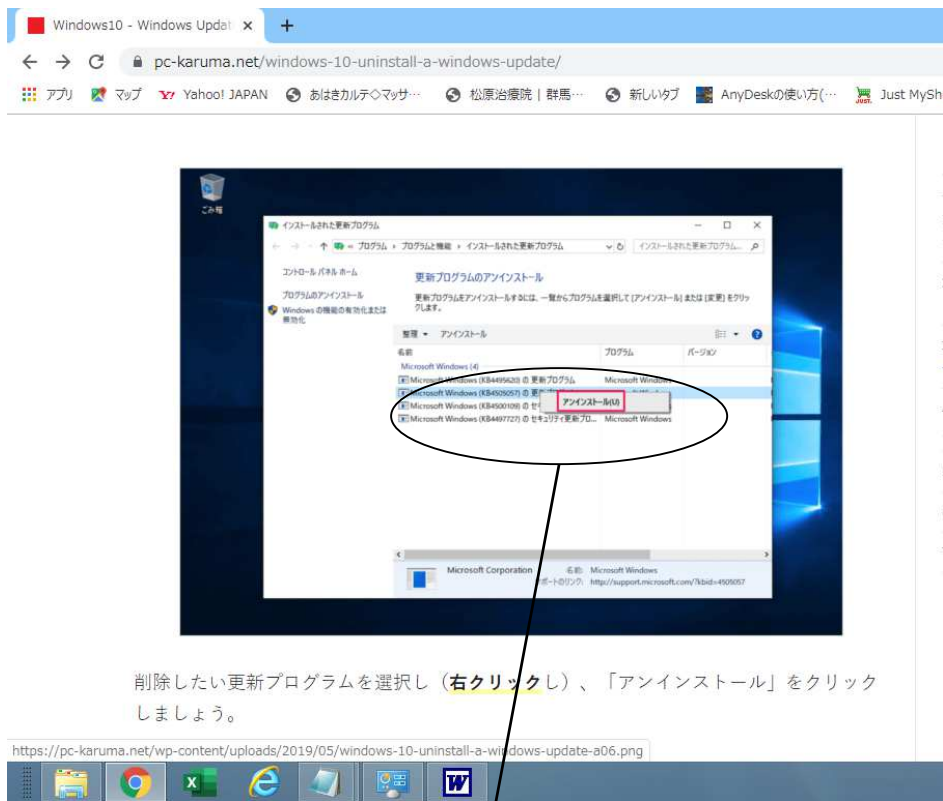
Windows10 - Windows Updat ×
+
← → C pc-karuma.net/windows-10-uninstall-a-windows-update/
アプリ マップ Yahoo! JAPAN あはきカルテ◇マッサ··· 松原治療院 | 群馬··· 新しいタブ AnyDeskの使い方(··· Just MySh

ごみ箱

インストールされた更新プログラム
← → ↑ « プログラム › プログラムと機能 › インストールされた更新プログラム
インストールされた更新プログラム...
コントロール パネル ホーム
プログラムのアンインストール
Windows の機能の有効化または無効化
更新プログラムのアンインストール
更新プログラムをアンインストールするには、一覧からプログラムを選択して [アンインストール] または [変更] をクリックします。
整理 ▼ アンインストール
名前
プログラム
バージョン
Microsoft Windows (4)
Microsoft Windows (KB4495620) の 更新プログラム Microsoft Windows
Microsoft Windows (KB4505057) の 更
アンインストール(U)
Microsoft Windows (KB4500109) の セ
Microsoft Windows (KB4497727) の セキュリティ更新プロ... Microsoft Windows
Microsoft Corporation 名前: Microsoft Windows
サポートのリンク: http://support.microsoft.com/?kbid=4505057

削除したい更新プログラムを選択し（右クリックし）、「アンインストール」をクリックしましょう。

https://pc-karuma.net/wp-content/uploads/2019/05/windows-10-uninstall-a-windows-update-a06.png